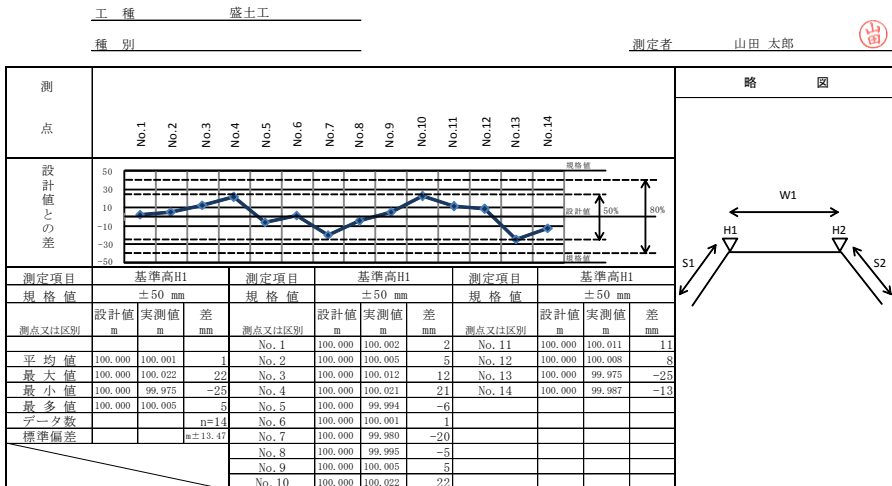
工 種 盛土工

種 別

測定者 山田 太郎

山田

測

点

No.1 No.2 No.3 No.4 No.5 No.6 No.7 No.8 No.9 No.10 No.11 No.12 No.13 No.14

略 図

設計値との差

50
30
10
−10
−30
−50

規格値
設計値
50%
80%
規格値

W1
H1
H2
S1
S2

| 測定項目 | 基準高H1 | | | 測定項目 | 基準高H1 | | | 測定項目 | 基準高H1 | | |
|---|---|---|---|---|---|---|---|---|---|---|---|
| 規格値 | ±50 mm | | | 規格値 | ±50 mm | | | 規格値 | ±50 mm | | |
| 測点又は区別 | 設計値 m | 実測値 m | 差 mm | 測点又は区別 | 設計値 m | 実測値 m | 差 mm | 測点又は区別 | 設計値 m | 実測値 m | 差 mm |
| | | | | No. 1 | 100.000 | 100.002 | 2 | No. 11 | 100.000 | 100.011 | 11 |
| 平 均 値 | 100.000 | 100.001 | 1 | No. 2 | 100.000 | 100.005 | 5 | No. 12 | 100.000 | 100.008 | 8 |
| 最 大 値 | 100.000 | 100.022 | 22 | No. 3 | 100.000 | 100.012 | 12 | No. 13 | 100.000 | 99.975 | −25 |
| 最 小 値 | 100.000 | 99.975 | −25 | No. 4 | 100.000 | 100.021 | 21 | No. 14 | 100.000 | 99.987 | −13 |
| 最 多 値 | 100.000 | 100.005 | 5 | No. 5 | 100.000 | 99.994 | −6 | | | | |
| データ数 | | | n=14 | No. 6 | 100.000 | 100.001 | 1 | | | | |
| 標準偏差 | | | m±13.47 | No. 7 | 100.000 | 99.980 | −20 | | | | |
| | | | | No. 8 | 100.000 | 99.995 | −5 | | | | |
| | | | | No. 9 | 100.000 | 100.005 | 5 | | | | |
| | | | | No. 10 | 100.000 | 100.022 | 22 | | | | |